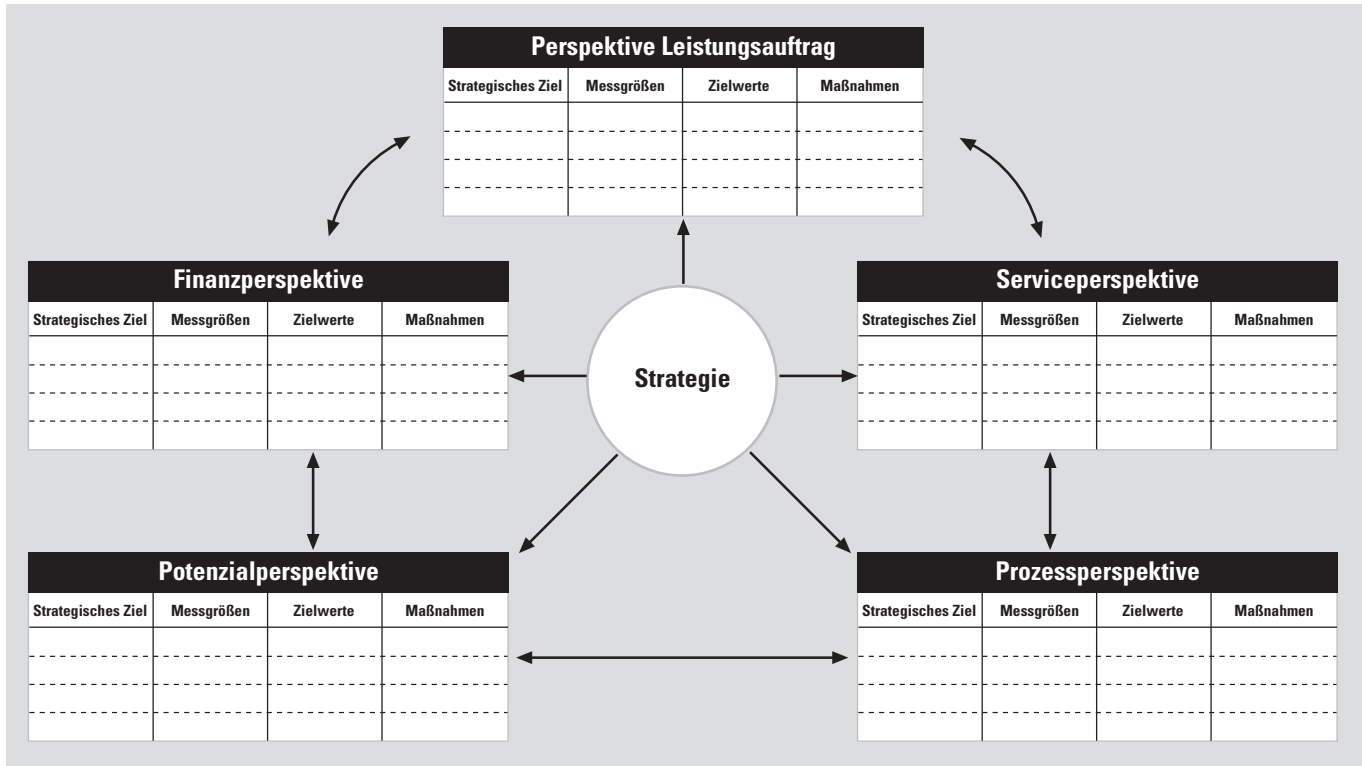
Perspektive Leistungsauftrag

| Strategisches Ziel | Messgrößen | Zielwerte | Maßnahmen |
|---|---|---|---|
| | | | |
| | | | |
| | | | |
| | | | |

Finanzperspektive

| Strategisches Ziel | Messgrößen | Zielwerte | Maßnahmen |
|---|---|---|---|
| | | | |
| | | | |
| | | | |
| | | | |

Strategie

Serviceperspektive

| Strategisches Ziel | Messgrößen | Zielwerte | Maßnahmen |
|---|---|---|---|
| | | | |
| | | | |
| | | | |
| | | | |

Potenzialperspektive

| Strategisches Ziel | Messgrößen | Zielwerte | Maßnahmen |
|---|---|---|---|
| | | | |
| | | | |
| | | | |
| | | | |

Prozessperspektive

| Strategisches Ziel | Messgrößen | Zielwerte | Maßnahmen |
|---|---|---|---|
| | | | |
| | | | |
| | | | |
| | | | |